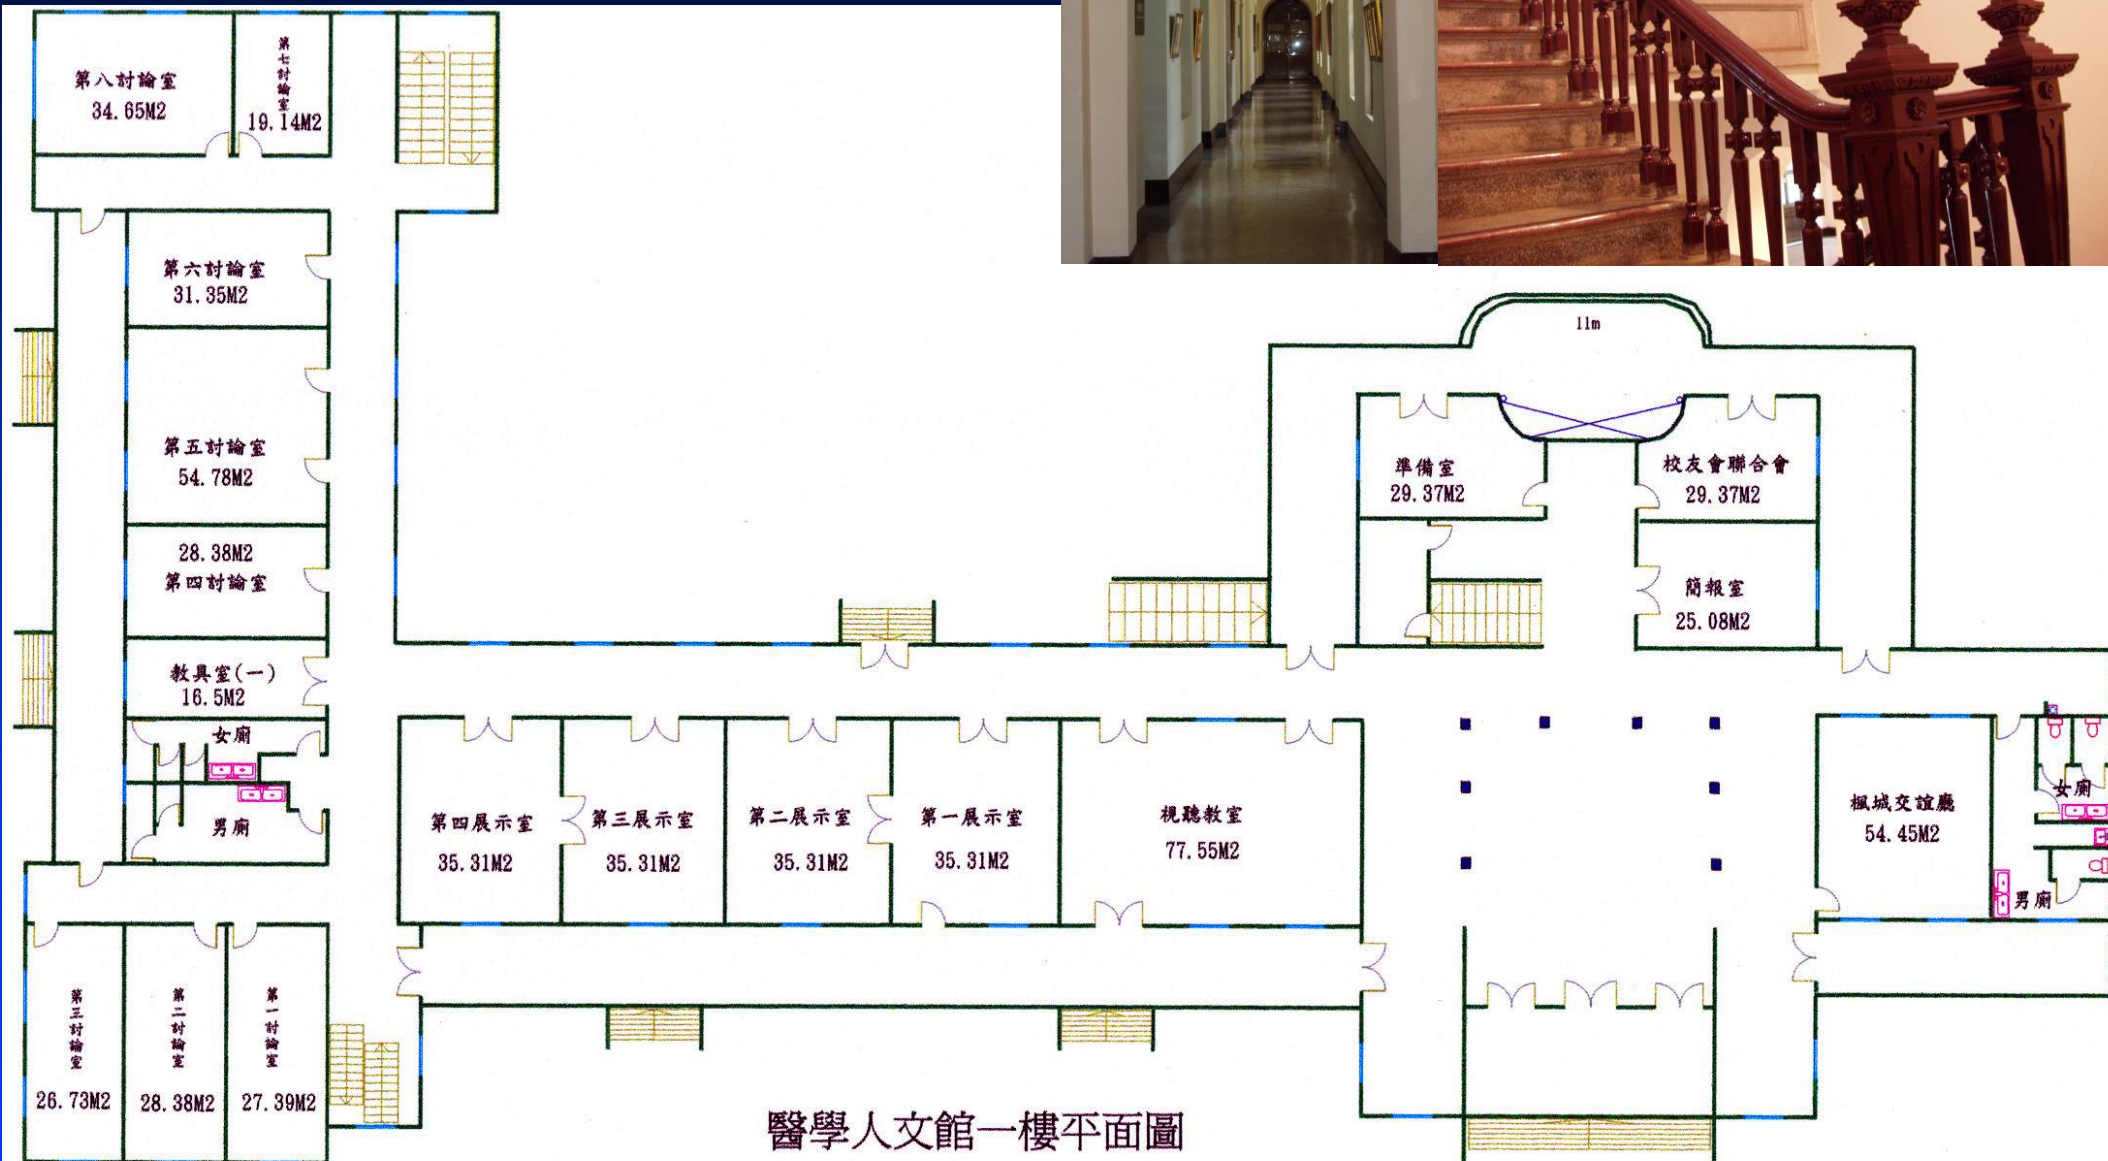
第八討論室
34.65M2

第七討論室
19.14M2

第六討論室
31.35M2

第五討論室
54.78M2

28.38M2
第四討論室

教具室(一)
16.5M2

女廁

男廁

第三討論室
26.73M2

第二討論室
28.38M2

第一討論室
27.39M2

11m

準備室
29.37M2

校友會聯合會
29.37M2

簡報室
25.08M2

第四展示室
35.31M2

第三展示室
35.31M2

第二展示室
35.31M2

第一展示室
35.31M2

視聽教室
77.55M2

楓城交誼廳
54.45M2

女廁

男廁

醫學人文館一樓平面圖